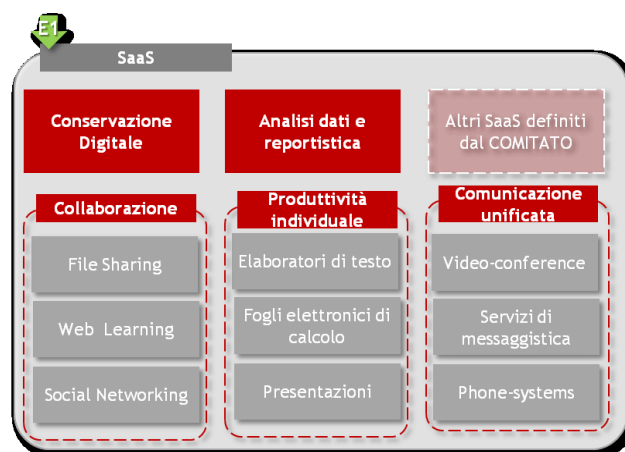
E1

SaaS

Conservazione Digitale

Analisi dati e reportistica

Altri SaaS definiti dal COMITATO

Collaborazione

File Sharing

Web Learning

Social Networking

Produttività individuale

Elaboratori di testo

Fogli elettronici di calcolo

Presentazioni

Comunicazione unificata

Video-conference

Servizi di messaggistica

Phone-systems